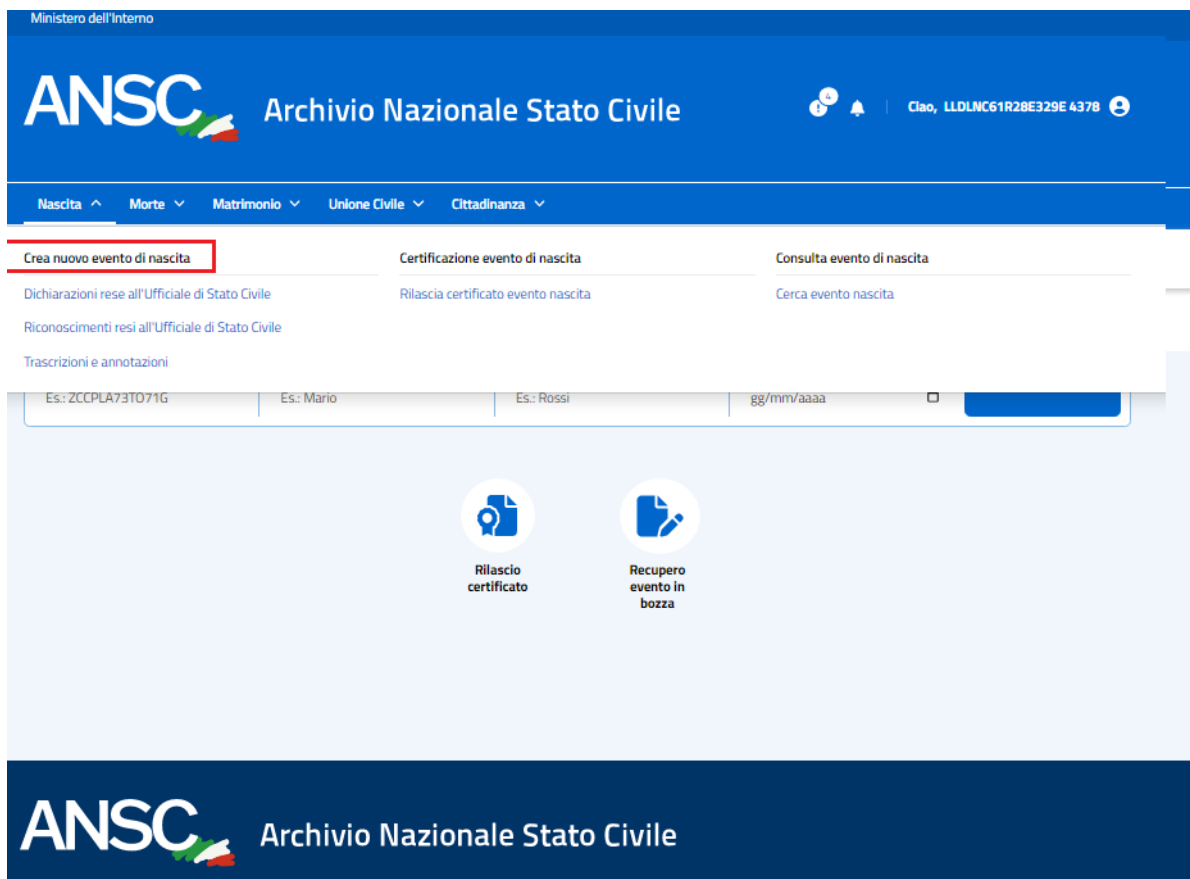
Ministero dell'Interno

ANSC Archivio Nazionale Stato Civile

4

Ciao, LLDLNC61R28E329E 4378

Nascita Morte Matrimonio Unione Civile Cittadinanza

Crea nuovo evento di nascita

Dichiarazioni rese all'Ufficiale di Stato Civile

Riconoscimenti resi all'Ufficiale di Stato Civile

Trascrizioni e annotazioni

Certificazione evento di nascita

Rilascia certificato evento nascita

Consulta evento di nascita

Cerca evento nascita

Es.: ZCCPLA73TO71G | Es.: Mario | Es.: Rossi | gg/mm/aaaa

Rilascio certificato

Recupero evento in bozza

ANSC Archivio Nazionale Stato Civile